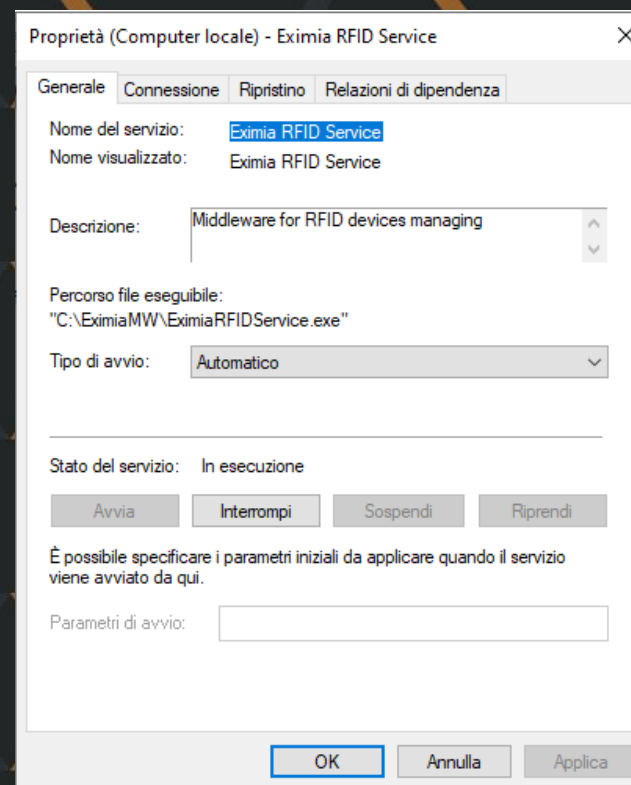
Proprietà (Computer locale) - Eximia RFID Service

Generale | Connessione | Ripristino | Relazioni di dipendenza

Nome del servizio: Eximia RFID Service
Nome visualizzato: Eximia RFID Service

Descrizione: Middleware for RFID devices managing

Percorso file eseguibile:
"C:\EximiaMW\EximiaRFIDService.exe"

Tipo di avvio: Automatico

Stato del servizio: In esecuzione

Avvia | Interrompi | Sospendi | Riprendi

È possibile specificare i parametri iniziali da applicare quando il servizio viene avviato da qui.

Parametri di avvio:

OK | Annulla | Applica